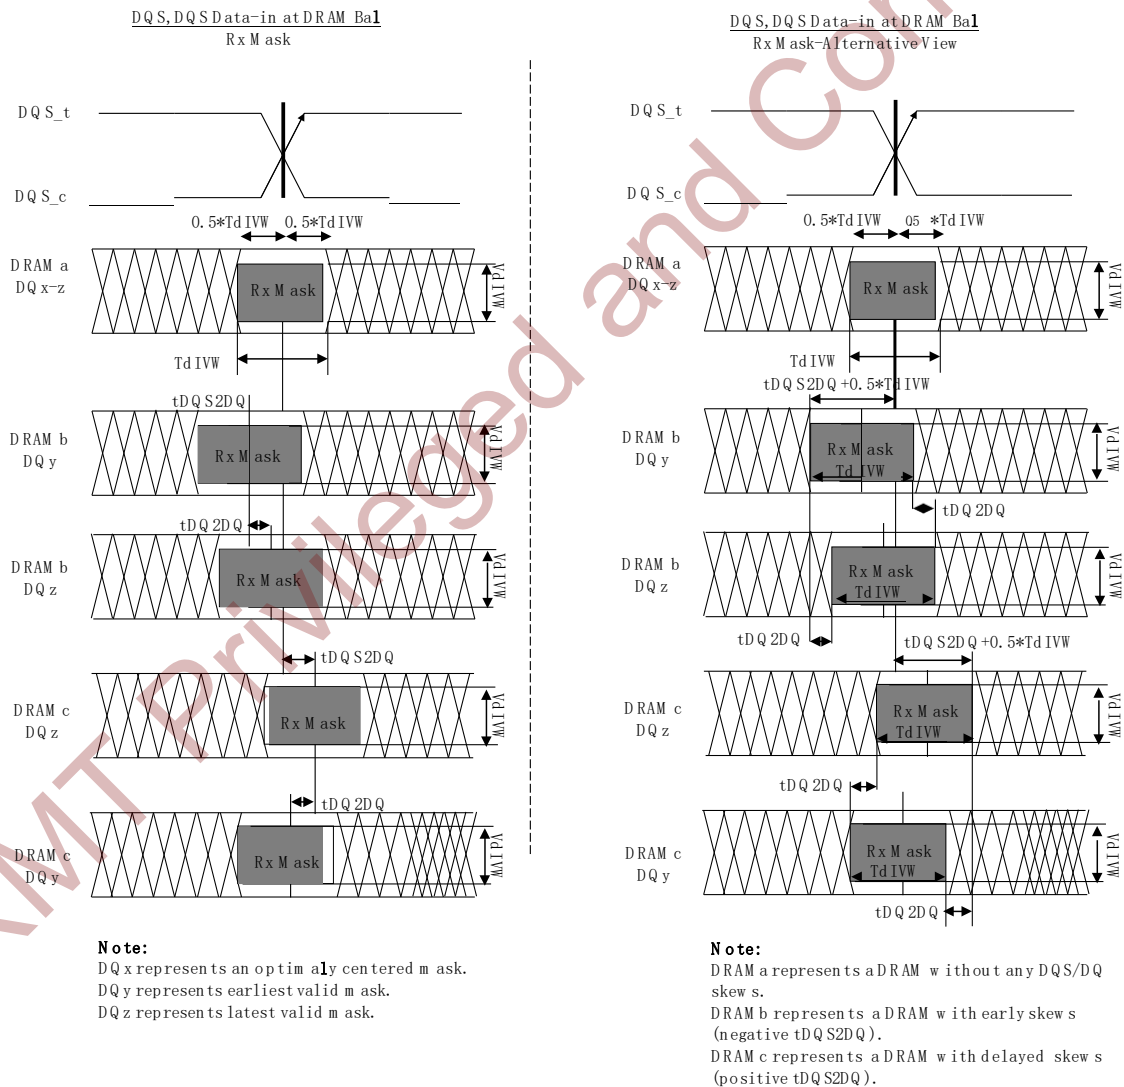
DQS, DQS Data-in at DRAM Ba1
Rx Mask

DQS_t
DQS_c
0.5*TdIVW
0.5*TdIVW
DRAM a
DQ x-z
Rx Mask
VdIVW
TdIVW
tDQS2DQ
DRAM b
DQ y
Rx Mask
VdIVW
tDQ2DQ
DRAM b
DQ z
Rx Mask
VdIVW
tDQS2DQ
DRAM c
DQ z
Rx Mask
VdIVW
tDQ2DQ
DRAM c
DQ y
Rx Mask
VdIVW

Note:
DQx represents an optimaly centered mask.
DQy represents earliest valid mask.
DQz represents latest valid mask.

DQS, DQS Data-in at DRAM Ba1
Rx Mask-Alternative View

DQS_t
DQS_c
0.5*TdIVW
05 *TdIVW
DRAM a
DQ x-z
Rx Mask
VdIVW
TdIVW
tDQS2DQ+0.5*TdIVW
DRAM b
DQ y
Rx Mask
TdIVW
VdIVW
tDQ2DQ
DRAM b
DQ z
Rx Mask
TdIVW
VdIVW
tDQ2DQ
tDQS2DQ+0.5*TdIVW
DRAM c
DQ z
Rx Mask
TdIVW
VdIVW
tDQ2DQ
DRAM c
DQ y
Rx Mask
TdIVW
VdIVW
tDQ2DQ

Note:
DRAM a represents a DRAM without any DQS/DQ skews.
DRAM b represents a DRAM with early skews (negative tDQS2DQ).
DRAM c represents a DRAM with delayed skews (positive tDQS2DQ).